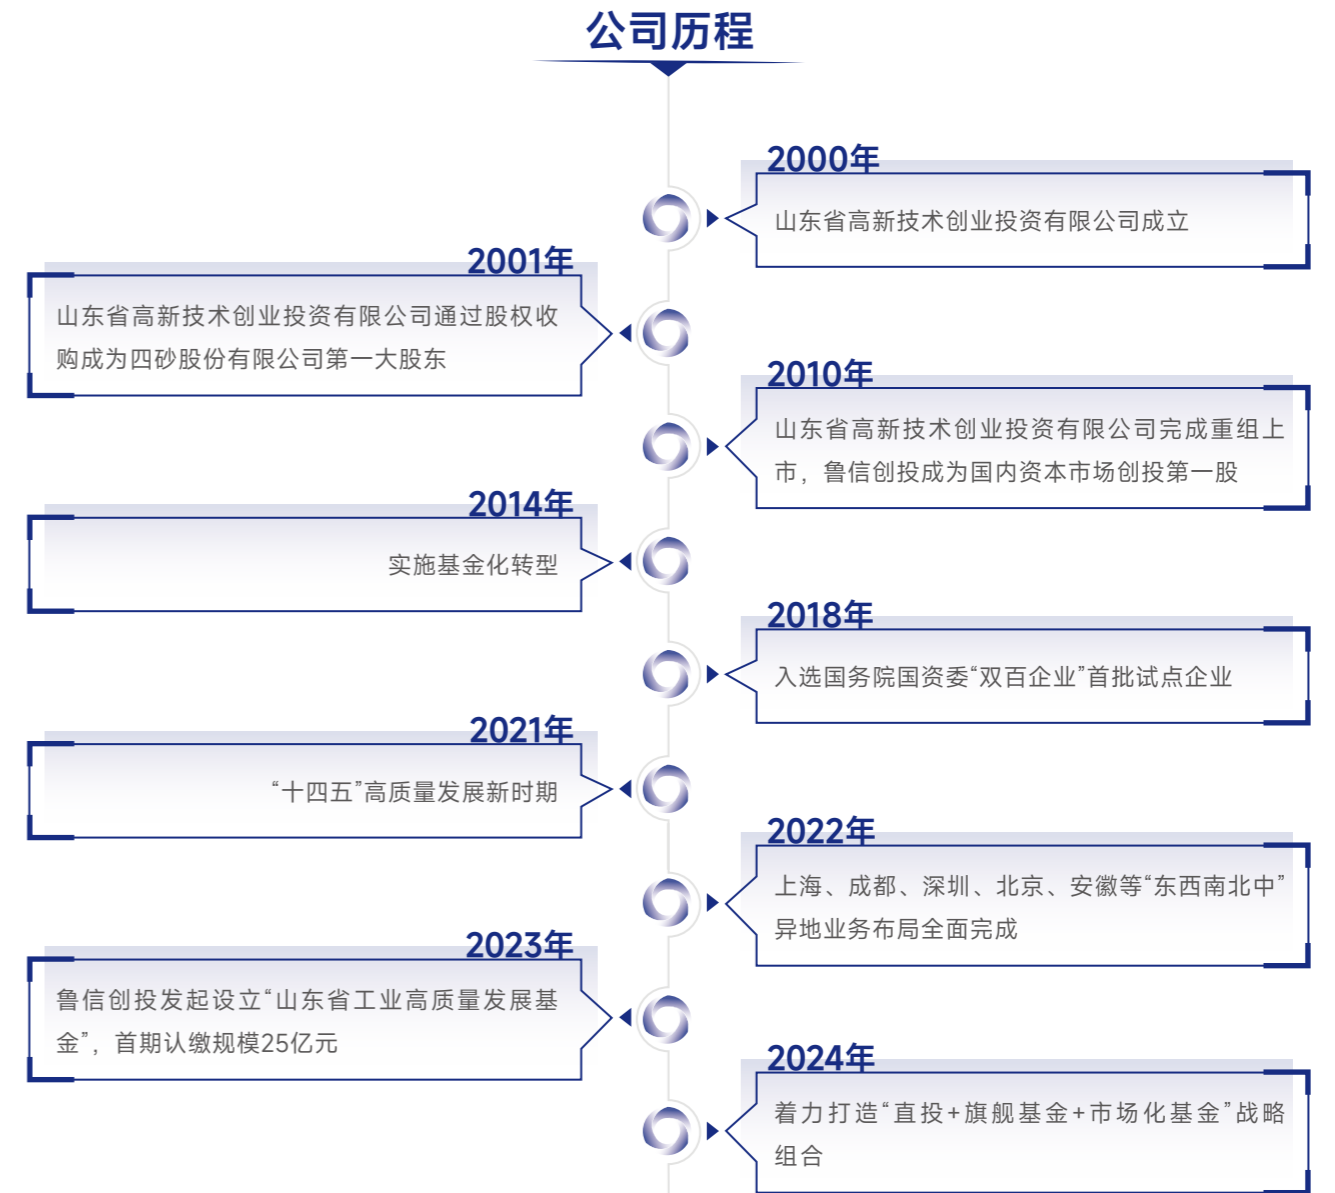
公司历程

2000年
山东省高新技术创业投资有限公司成立

2001年
山东省高新技术创业投资有限公司通过股权收购成为四砂股份有限公司第一大股东

2010年
山东省高新技术创业投资有限公司完成重组上市，鲁信创投成为国内资本市场创投第一股

2014年
实施基金化转型

2018年
入选国务院国资委“双百企业”首批试点企业

2021年
“十四五”高质量发展新时期

2022年
上海、成都、深圳、北京、安徽等“东西南北中”异地业务布局全面完成

2023年
鲁信创投发起设立“山东省工业高质量发展基金”，首期认缴规模25亿元

2024年
着力打造“直投+旗舰基金+市场化基金”战略组合